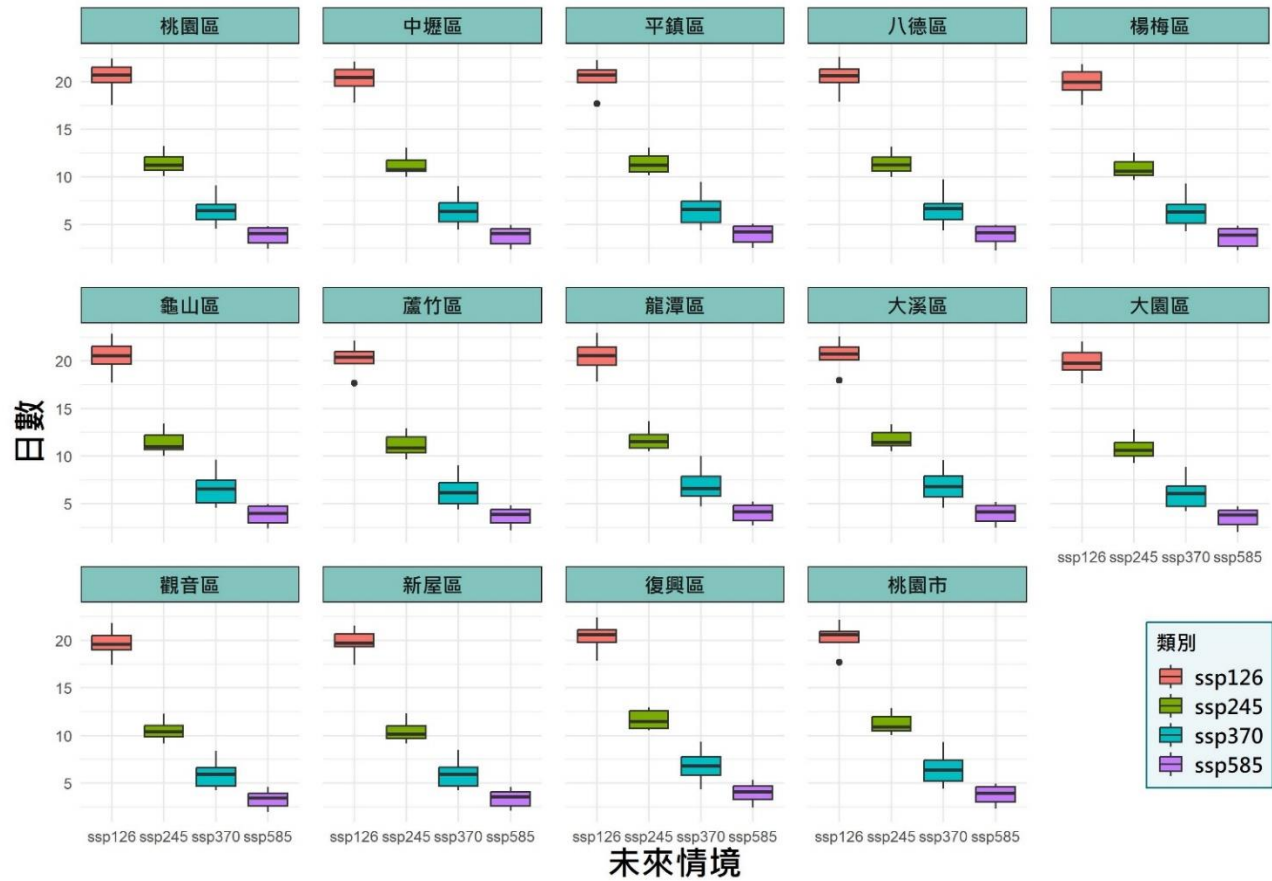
桃園區
20
15
10
5

中壢區

平鎮區

八德區

楊梅區

龜山區
20
15
10
5

蘆竹區

龍潭區

大溪區

大園區
ssp126 ssp245 ssp370 ssp585

觀音區
20
15
10
5
ssp126 ssp245 ssp370 ssp585

新屋區
ssp126 ssp245 ssp370 ssp585

復興區
ssp126 ssp245 ssp370 ssp585

桃園市
ssp126 ssp245 ssp370 ssp585

日數

未來情境

類別
ssp126
ssp245
ssp370
ssp585